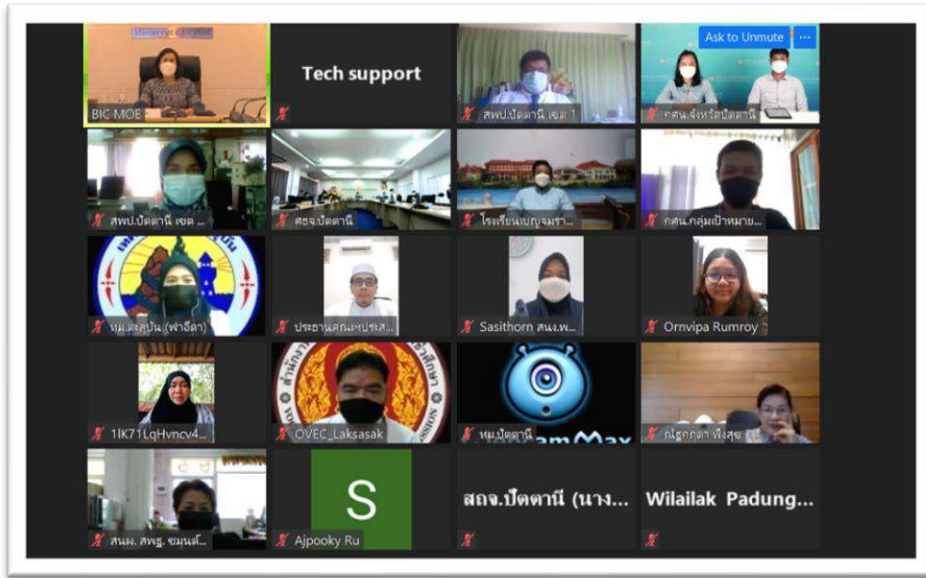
BIC MOE

Tech support

สพป.ปัตตานี เขต 1

Ask to Unmute

กศน.จังหวัดปัตตานี

สพป.ปัตตานี เขต ...

ศธจ.ปัตตานี

โรงเรียนเบญจมรา...

กศน.กลุ่มเป้าหมาย...

หม.ตะลุบัน (ฟาอีดา)

ประธานคณะประส...

Sasithorn สนง.พ...

Ornvipa Rumroy

1lK71LqHvncv4...

OVEC_Laksasak

หม.ปัตตานี

ณัฐกฤตา ทีงสุข

สนม. สพฐ. ชมนต์...

S

Ajpooky Ru

สถจ.ปัตตานี (นาง...

Wilailak Padung...